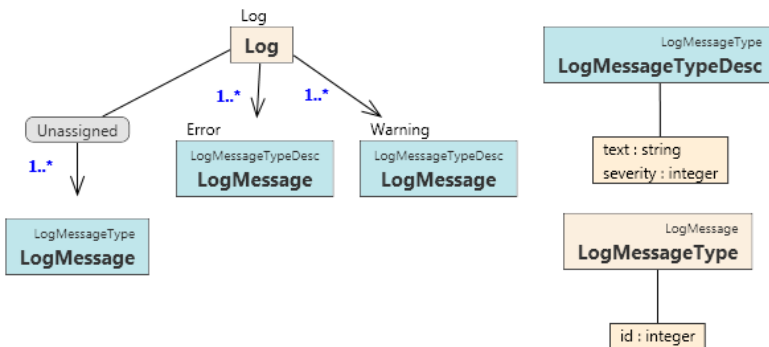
Log
Log

Unassigned
1..*
LogMessageType
LogMessage

1..*
Error
LogMessageTypeDesc
LogMessage

1..*
Warning
LogMessageTypeDesc
LogMessage

LogMessageType
LogMessageTypeDesc

text : string
severity : integer

LogMessage
LogMessageType

id : integer